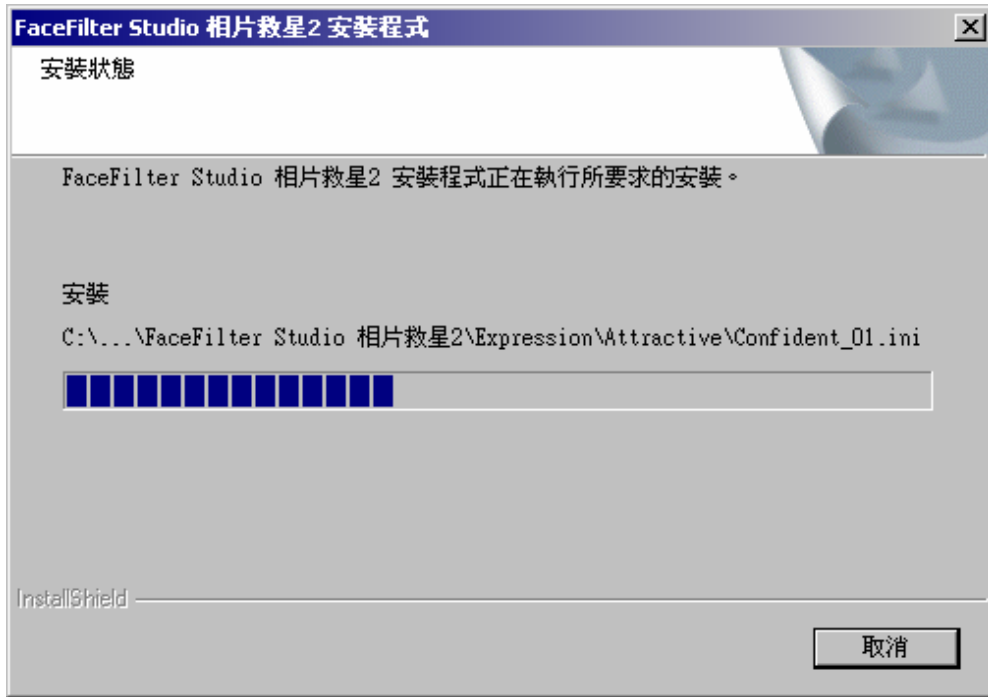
FaceFilter Studio 相片救星2 安裝程式

安裝狀態

FaceFilter Studio 相片救星2 安裝程式正在執行所要求的安裝。

安裝

C:\...\FaceFilter Studio 相片救星2\Expression\Attractive\Confident_01.ini

InstallShield

取消